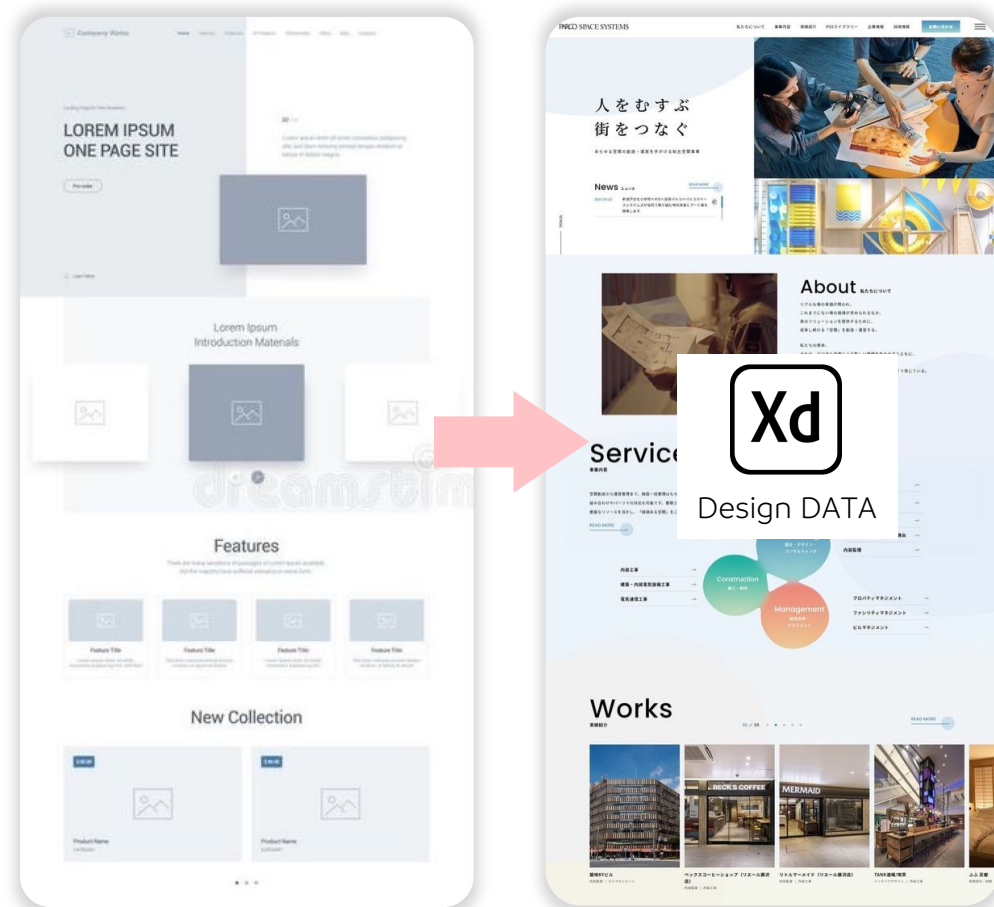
Company Name

Home

LOREM IPSUM
ONE PAGE SITE

Pre-order

Lorem Ipsum
Introduction Materials

dreamstime

Features

Feature Title

Feature Title

Feature Title

Feature Title

New Collection

Product Name

Product Name

PARCO SPACE SYSTEMS

私たちについて

事業内容

実績紹介

人をむすぶ
街をつなぐ

News ニュース

READ MORE

About 私たちについて

Xd
Design DATA

Service
事業内容

READ MORE

内装工事

建築・内装電気設備工事

電気通信工事

Construction

Management

プロパティマネジメント

ファシリティマネジメント

ビルマネジメント

Works
実績紹介

READ MORE

BECK'S COFFEE

MERMAID

ベックスコーヒーショップ

リトルマーメイド